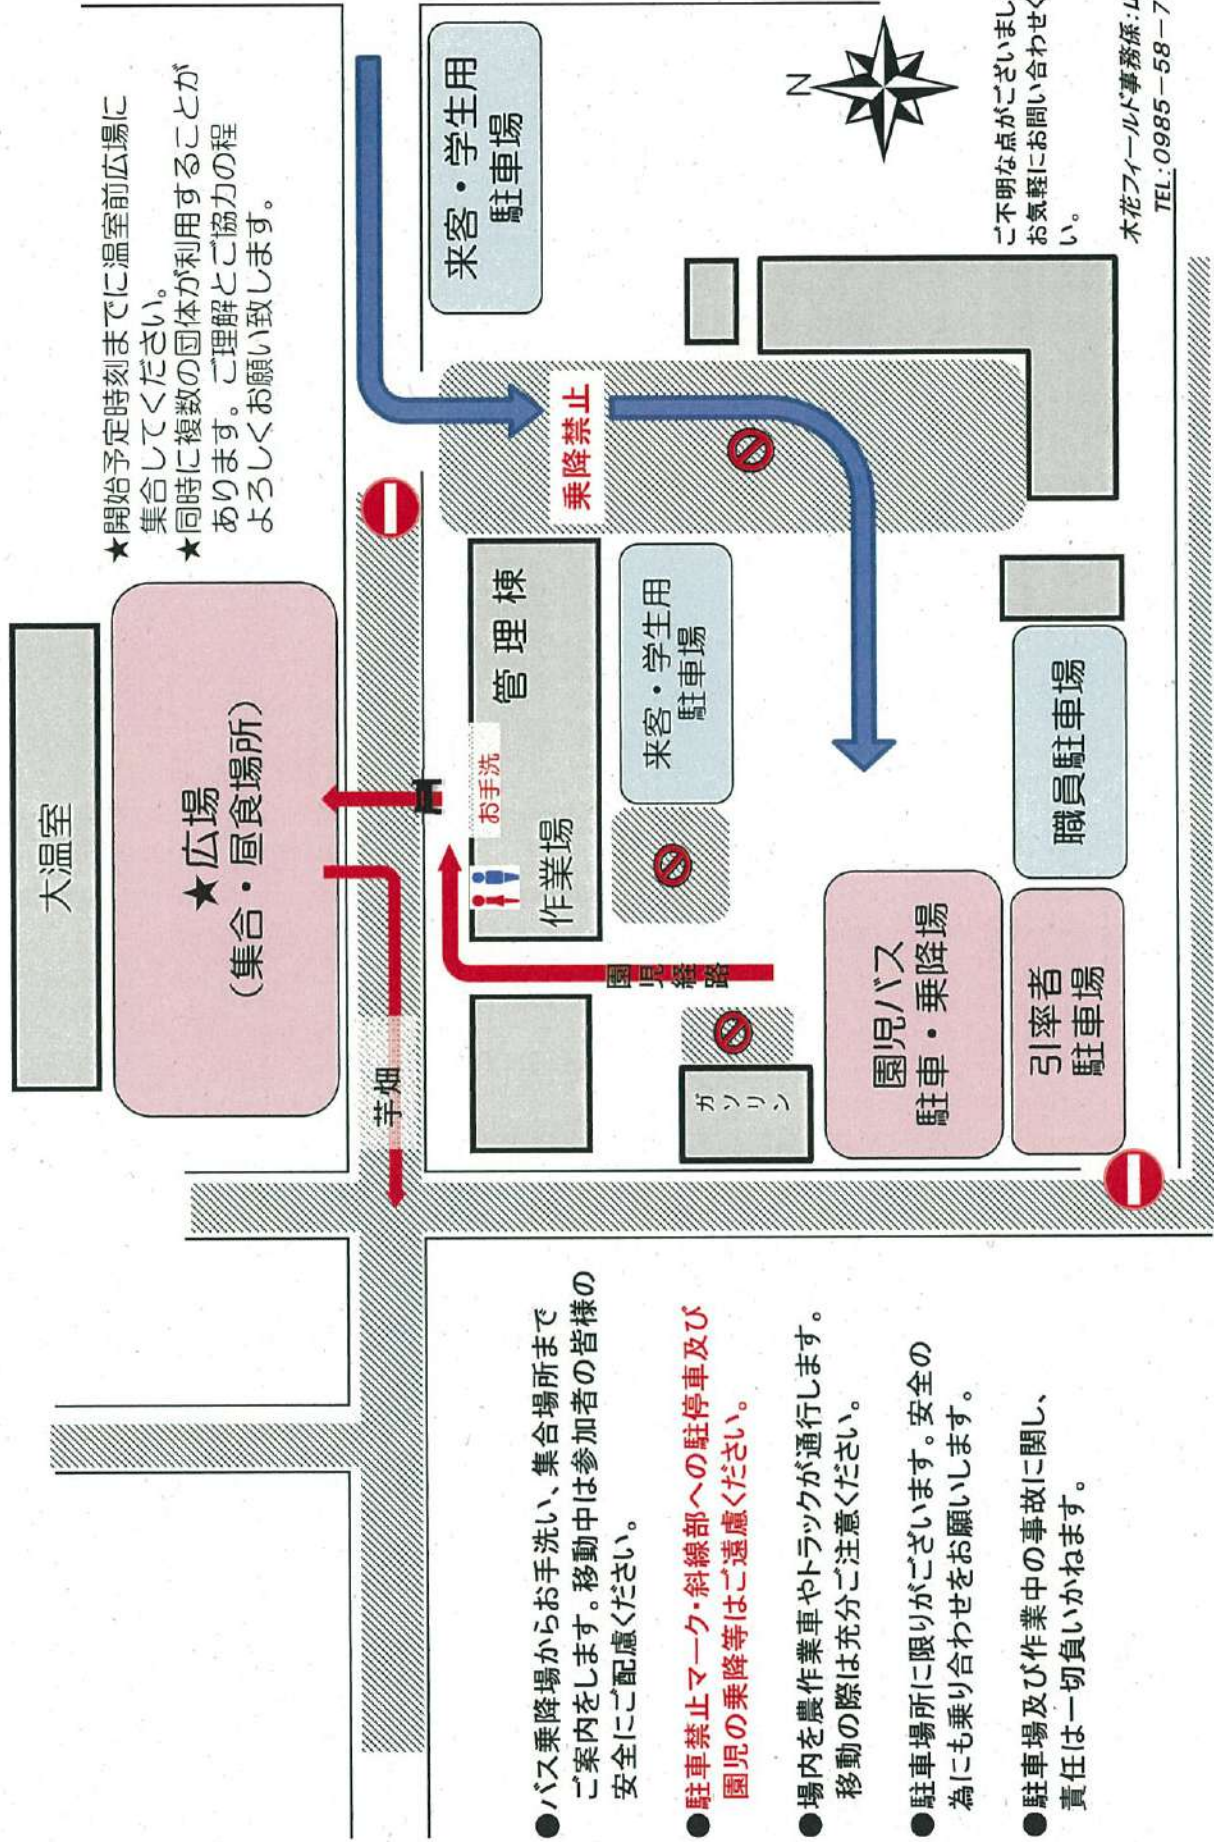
★開始予定時刻までに温室前広場に集合してください。
★同時に複数の団体が利用することがあります。ご理解とご協力の程よろしくお願い致します。

大温室

★広場
（集合・昼食場所）

芋畑

来客・学生用
駐車場

乗降禁止

管理棟

お手洗

作業場

来客・学生用
駐車場

園児経路

ガソリン

園児バス
駐車・乗降場

職員駐車場

引率者
駐車場

N

ご不明な点がございましお気軽にお問い合わせくい。

木花フィールド事務係：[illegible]
TEL：0985−58−7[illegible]

●バス乗降場からお手洗い、集合場所までご案内をします。移動中は参加者の皆様の安全にご配慮ください。

●駐車禁止マーク・斜線部への駐停車及び園児の乗降等はご遠慮ください。

●場内を農作業車やトラックが通行します。移動の際は充分ご注意ください。

●駐車場所に限りがございます。安全の為にも乗り合わせをお願いします。

●駐車場及び作業中の事故に関し、責任は一切負いかねます。